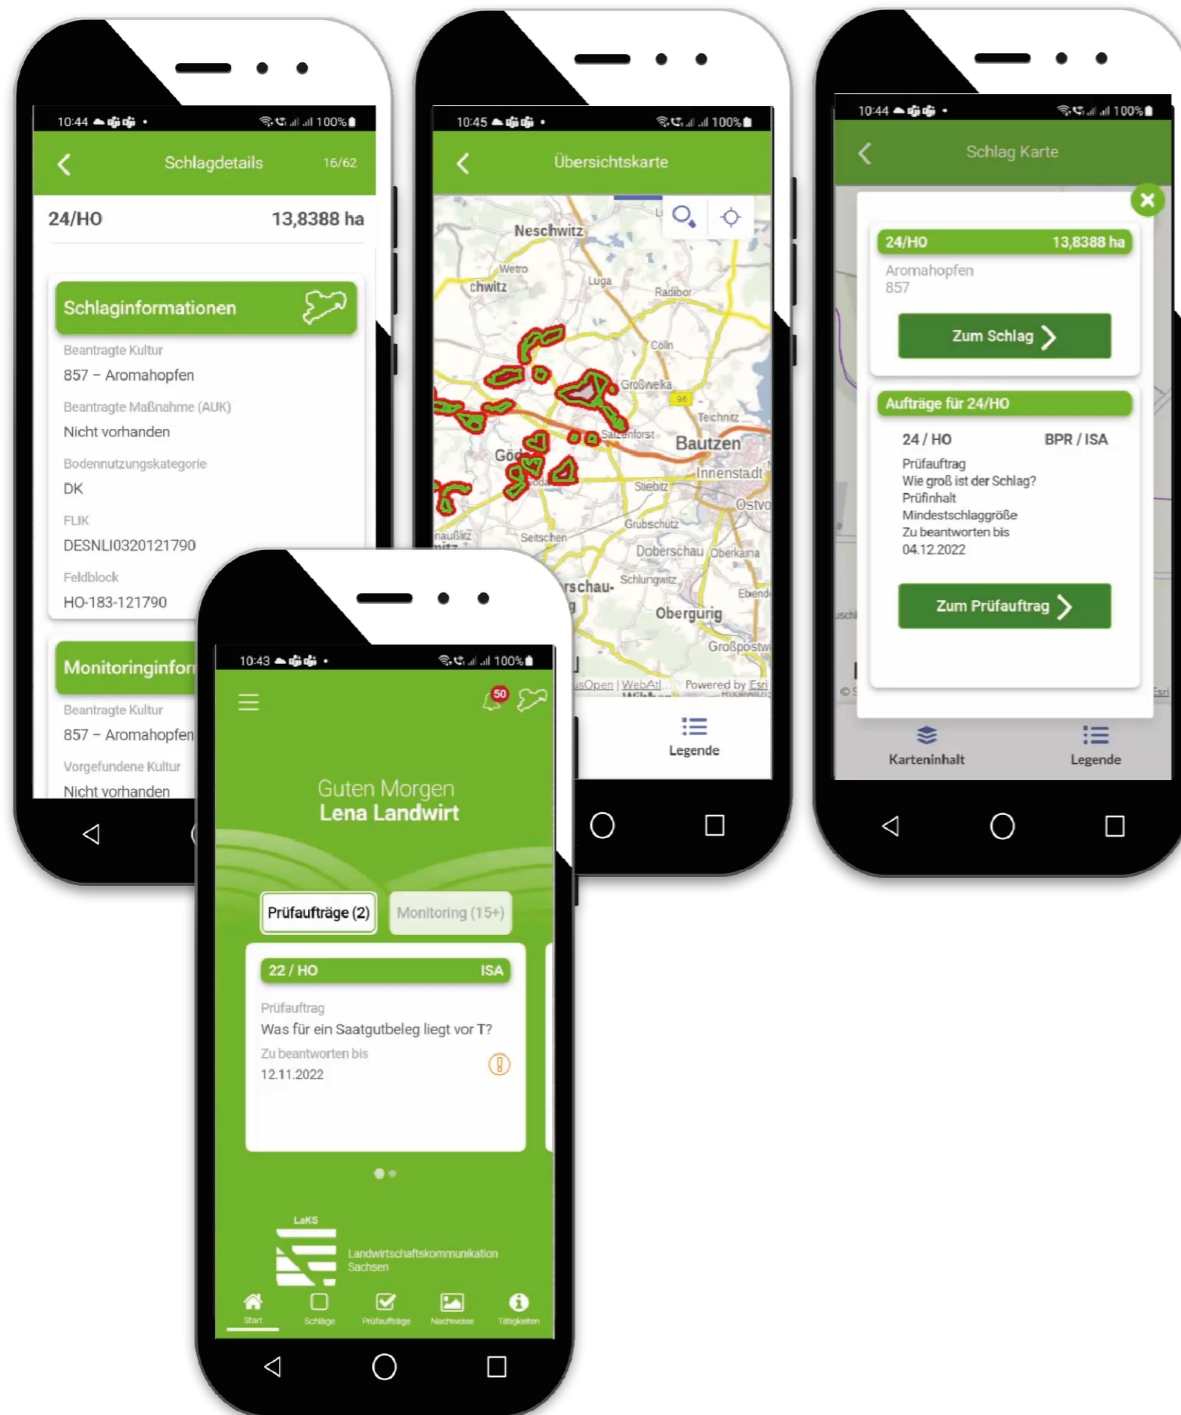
10:44 100%

Schlagdetails 16/62

24/HO 13,8388 ha

Schlaginformationen

Beantragte Kultur
857 – Aromahopfen

Beantragte Maßnahme (AUK)
Nicht vorhanden

Bodennutzungskategorie
DK

FLIK
DESNLI0320121790

Feldblock
HO-183-121790

Monitoringinfor

Beantragte Kultur
857 – Aromahopfen

Vorgefundene Kultur
Nicht vorhanden

10:45 100%

Übersichtskarte

Neschwitz
Wetro
chwitz
Luga
Radibor
Cölln
Großwelka
Teichnitz
Salzenforst
Bautzen
Innenstadt
Göd
Stiebitz
Ostvo
Grubschütz
Seitschen
Doberschau
Oberkaina
Schlungwitz
rschau-
Ebend
Obergurig
Großpostw
Powered by Esri

Legende

10:44 100%

Schlag Karte

24/HO 13,8388 ha
Aromahopfen
857

Zum Schlag

Aufträge für 24/HO

24 / HO BPR / ISA
Prüfauftrag
Wie groß ist der Schlag?
Prüfinhalt
Mindestschlaggröße
Zu beantworten bis
04.12.2022

Zum Prüfauftrag

Karteninhalt
Legende

10:43 100%

50

Guten Morgen
Lena Landwirt

Prüfaufträge (2)
Monitoring (15+)

22 / HO ISA

Prüfauftrag
Was für ein Saatgutbeleg liegt vor T?
Zu beantworten bis
12.11.2022

LaKS
Landwirtschaftskommunikation Sachsen

Start
Schläge
Prüfaufträge
Nachweise
Tätigkeiten